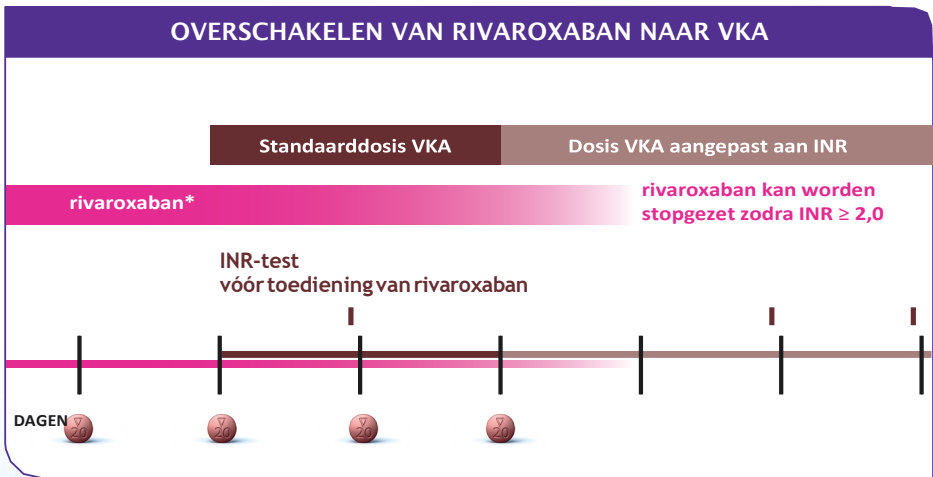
OVERSCHAKELEN VAN RIVAROXABAN NAAR VKA

Standaarddosis VKA

Dosis VKA aangepast aan INR

rivaroxaban*

rivaroxaban kan worden stopgezet zodra INR ≥ 2,0

INR-test
vóór toediening van rivaroxaban

DAGEN

20

20

20

20